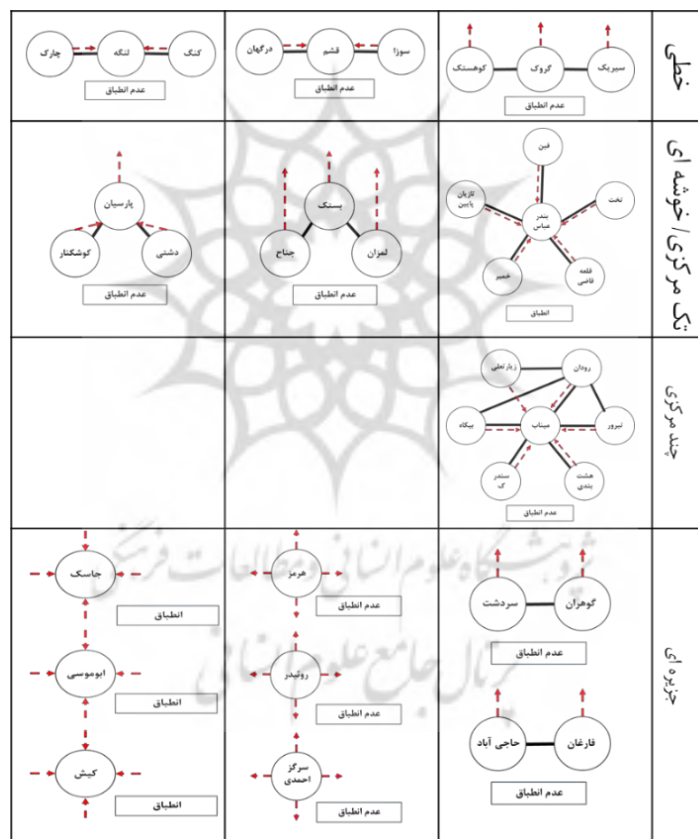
خطی

سیریک گروک کوهستک
عدم انطباق

سوزا قشم درگهان
عدم انطباق

کنگ لنگه چارک
عدم انطباق

تک مرکزی / خوشه ای

فین
تخت
بندر عباس
تازیان پایین
خمیر
قلعه قاضی
انطباق

بستک
جناح
لمزان
عدم انطباق

پارسیان
کوشکنار
دشتی
عدم انطباق

چند مرکزی

رودان
زیارتعلی
بیکاه
میناب
تیرور
سندرک
هشت بندی
عدم انطباق

جزیره ای

گوهران سردشت
عدم انطباق

فارغان حاجی آباد
عدم انطباق

هرمز
عدم انطباق
روشیدر
عدم انطباق
سرگز احمدی
عدم انطباق

جاسک
انطباق
ابوموسی
انطباق
کیش
انطباق